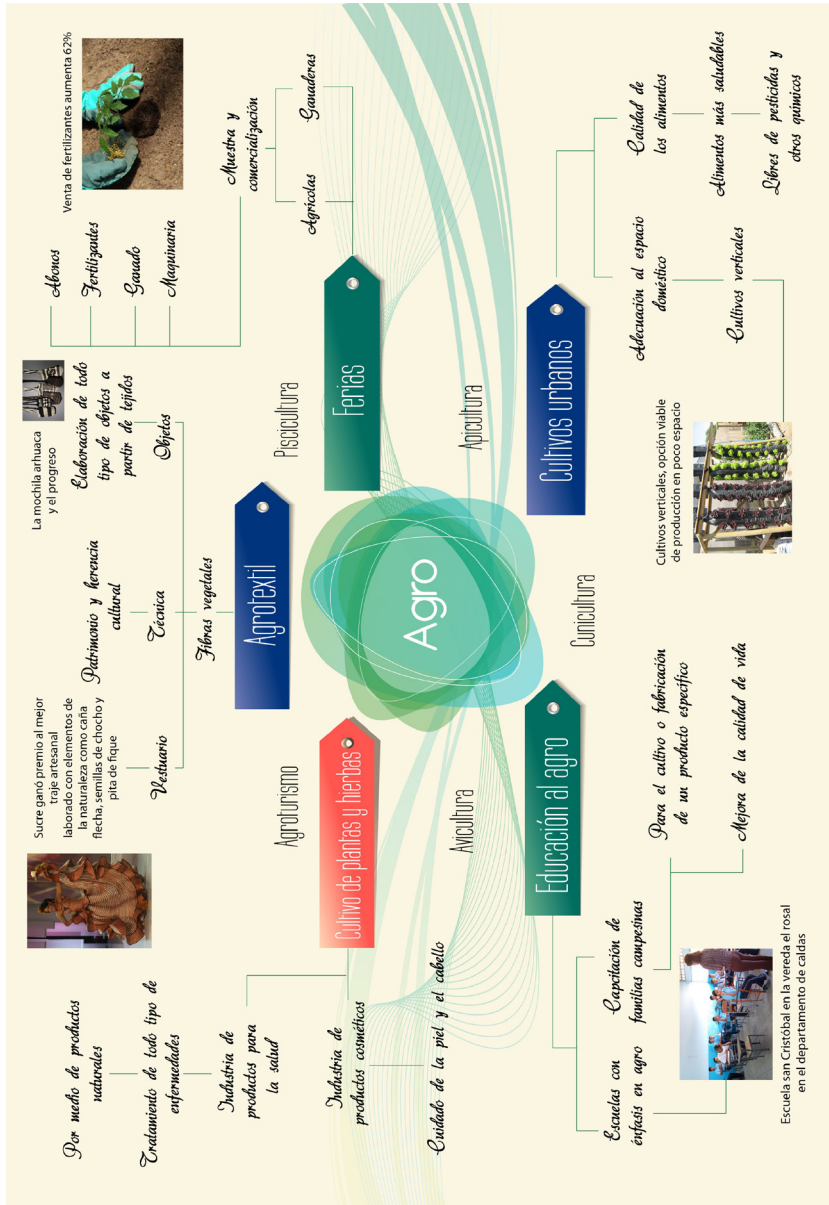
Agro

Agrotextil

Fibras vegetales

Vestuario

Sucre ganó premio al mejor traje artesanal laborado con elementos de la naturaleza como caña flecha, semillas de chocho y pita de fique

Técnica

Patrimonio y herencia cultural

Objetos

Elaboración de todo tipo de objetos a partir de tejidos

La mochila arhuaca y el progreso

Piscicultura

Ferias

Abonos

Fertilizantes

Ganado

Maquinaria

Muestra y comercialización

Agrícolas

Ganaderas

Venta de fertilizantes aumenta 62%

Apicultura

Cultivos urbanos

Adecuación al espacio doméstico

Cultivos verticales

Calidad de los alimentos

Alimentos más saludables

Libres de pesticidas y otros químicos

Cultivos verticales, opción viable de producción en poco espacio

Cunicultura

Educación al agro

Para el cultivo o fabricación de un producto específico

Mejora de la calidad de vida

Capacitación de familias campesinas

Escuelas con énfasis en agro

Escuela san Cristóbal en la vereda el rosal en el departamento de caldas

Avicultura

Agroturismo

Cultivo de plantas y hierbas

Industria de productos para la salud

Tratamiento de todo tipo de enfermedades

Por medio de productos naturales

Industria de productos cosméticos

Cuidado de la piel y el cabello